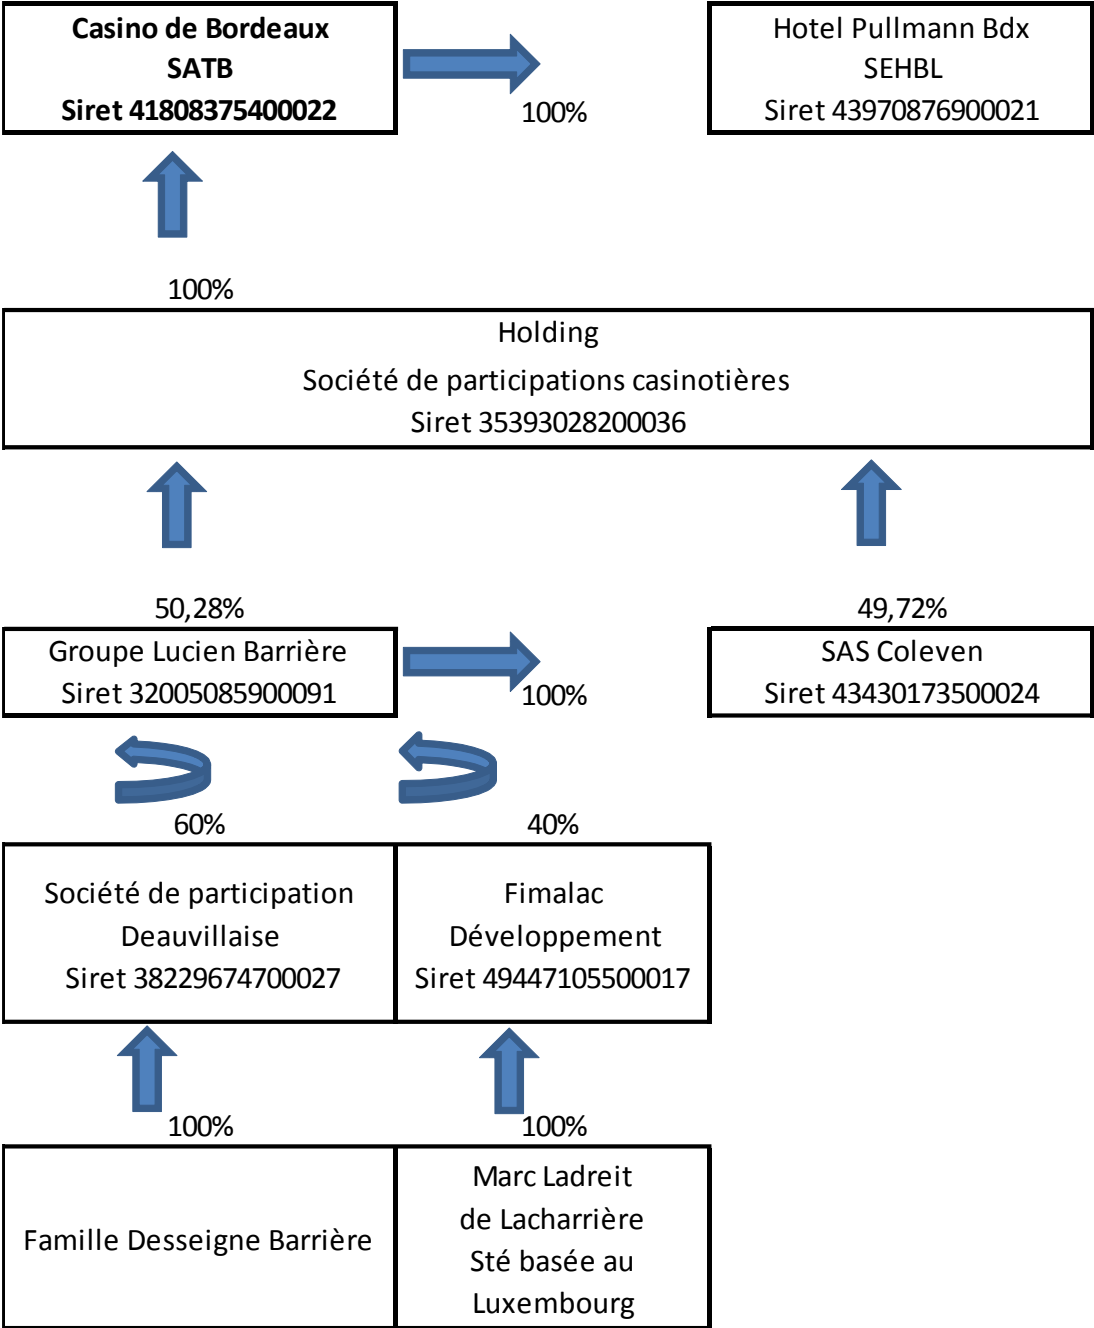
Casino de Bordeaux
SATB
Siret 41808375400022

100%

Hotel Pullmann Bdx
SEHBL
Siret 43970876900021

100%

Holding
Société de participations casinotières
Siret 35393028200036

50,28%

49,72%

Groupe Lucien Barrière
Siret 32005085900091

100%

SAS Coleven
Siret 43430173500024

60%

40%

Société de participation
Deauvillaise
Siret 38229674700027

Fimalac
Développement
Siret 49447105500017

100%

100%

Famille Desseigne Barrière

Marc Ladreit
de Lacharrière
Sté basée au
Luxembourg